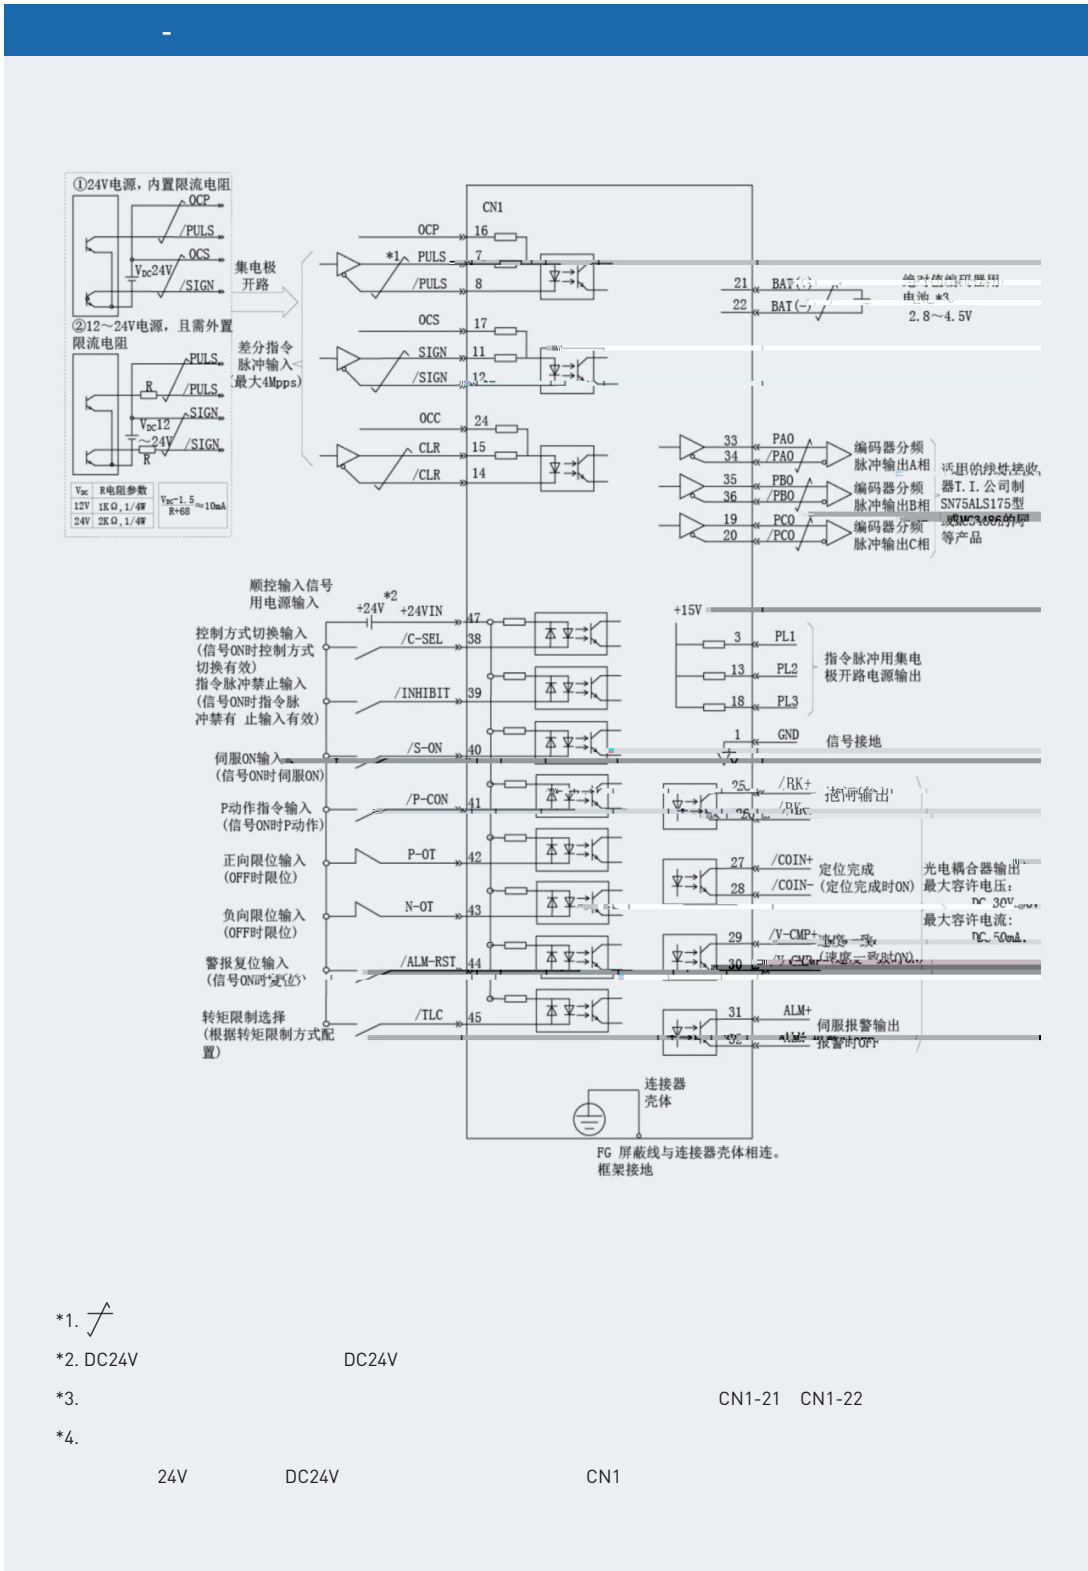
-

①24V电源，内置限流电阻
OCP
/PULS
OCS
$V_{DC}24V$
/SIGN
②12～24V电源，且需外置限流电阻
PULS
R
/PULS
SIGN
$V_{DC}12$
～24V
/SIGN
R

| $V_{DC}$ | R电阻参数 | |
|---|---|---|
| 12V | 1KΩ，1/4W | $\frac{V_{DC}-1.5}{R+68}\approx10mA$ |
| 24V | 2KΩ，1/4W | |

集电极开路
差分指令脉冲输入（最大4Mpps）

CN1
OCP 16
*1 PULS 7
/PULS 8
OCS 17
SIGN 11
/SIGN 12
OCC 24
CLR 15
/CLR 14

21 BAT(+)
22 BAT(-)
绝对值编码器用电池 *3
2.8～4.5V

33 PAO
34 /PAO
编码器分频脉冲输出A相
35 PBO
36 /PBO
编码器分频脉冲输出B相
19 PCO
20 /PCO
编码器分频脉冲输出C相
适用的线性接收器T.I.公司制SN75ALS175型或MC3486的同等产品

顺控输入信号用电源输入
*2
+24V +24VIN 47
控制方式切换输入（信号ON时控制方式切换有效） /C-SEL 38
指令脉冲禁止输入（信号ON时指令脉冲禁有 止输入有效） /INHIBIT 39
伺服ON输入（信号ON时伺服ON） /S-ON 40
P动作指令输入（信号ON时P动作） /P-CON 41
正向限位输入（OFF时限位） P-OT 42
负向限位输入（OFF时限位） N-OT 43
警报复位输入（信号ON时复位） /ALM-RST 44
转矩限制选择（根据转矩限制方式配置） /TLC 45

+15V
3 PL1
13 PL2
18 PL3
指令脉冲用集电极开路电源输出
1 GND 信号接地
25 /BK+
26 /BK-
抱闸输出
27 /COIN+
28 /COIN-
定位完成（定位完成时ON）
光电耦合器输出
最大容许电压：DC 30V
最大容许电流：DC 50mA
29 /V-CMP+
30 /V-CMP-
速度一致（速度一致时ON）
31 ALM+
32 ALM-
伺服报警输出 报警时OFF

连接器壳体
FG 屏蔽线与连接器壳体相连。框架接地

*1.
*2. DC24V DC24V
*3. CN1-21 CN1-22
*4.
24V DC24V CN1